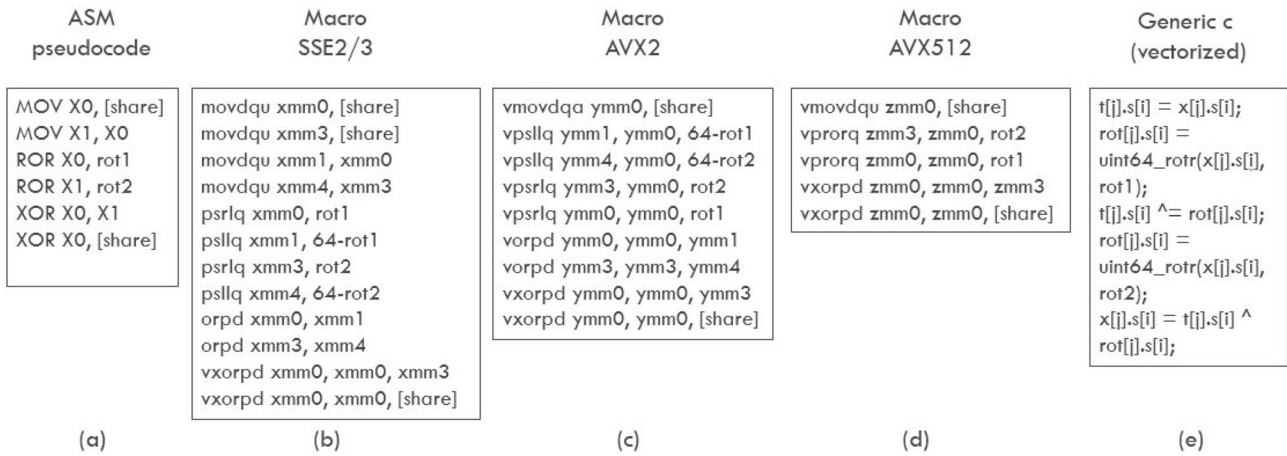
ASM pseudocode

MOV X0, [share]
MOV X1, X0
ROR X0, rot1
ROR X1, rot2
XOR X0, X1
XOR X0, [share]

(a)

Macro SSE2/3

movdqu xmm0, [share]
movdqu xmm3, [share]
movdqu xmm1, xmm0
movdqu xmm4, xmm3
psrlq xmm0, rot1
psllq xmm1, 64-rot1
psrlq xmm3, rot2
psllq xmm4, 64-rot2
orpd xmm0, xmm1
orpd xmm3, xmm4
vxorpd xmm0, xmm0, xmm3
vxorpd xmm0, xmm0, [share]

(b)

Macro AVX2

vmovdqa ymm0, [share]
vpsllq ymm1, ymm0, 64-rot1
vpsllq ymm4, ymm0, 64-rot2
vpsrlq ymm3, ymm0, rot2
vpsrlq ymm0, ymm0, rot1
vorpd ymm0, ymm0, ymm1
vorpd ymm3, ymm3, ymm4
vxorpd ymm0, ymm0, ymm3
vxorpd ymm0, ymm0, [share]

(c)

Macro AVX512

vmovdqu zmm0, [share]
vprorq zmm3, zmm0, rot2
vprorq zmm0, zmm0, rot1
vxorpd zmm0, zmm0, zmm3
vxorpd zmm0, zmm0, [share]

(d)

Generic c (vectorized)

t[j].s[i] = x[j].s[i];
rot[j].s[i] = uint64_rotr(x[j].s[i], rot1);
t[j].s[i] ^= rot[j].s[i];
rot[j].s[i] = uint64_rotr(x[j].s[i], rot2);
x[j].s[i] = t[j].s[i] ^ rot[j].s[i];

(e)